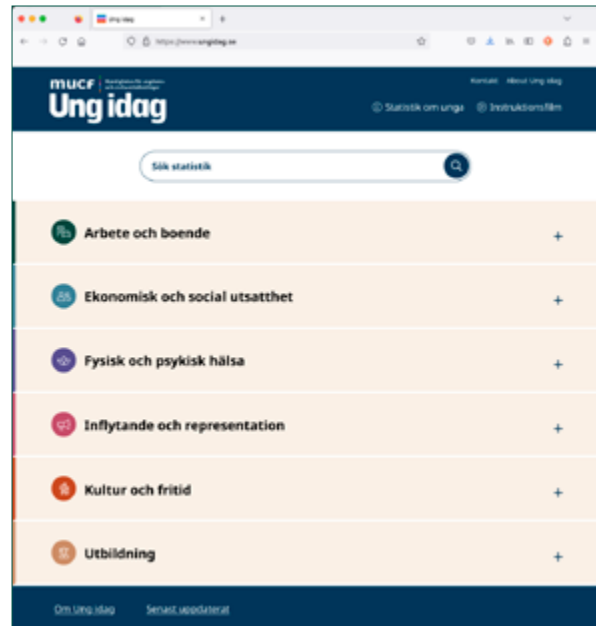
Ung idag

https://www.ungidag.se

MUCF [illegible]

Ung idag

Kontakt About Ung idag

Statistik om unga Instruktionsfilm

Sök statistik

Arbete och boende +

Ekonomisk och social utsatthet +

Fysisk och psykisk hälsa +

Inflytande och representation +

Kultur och fritid +

Utbildning +

Om Ung idag Senast uppdaterat